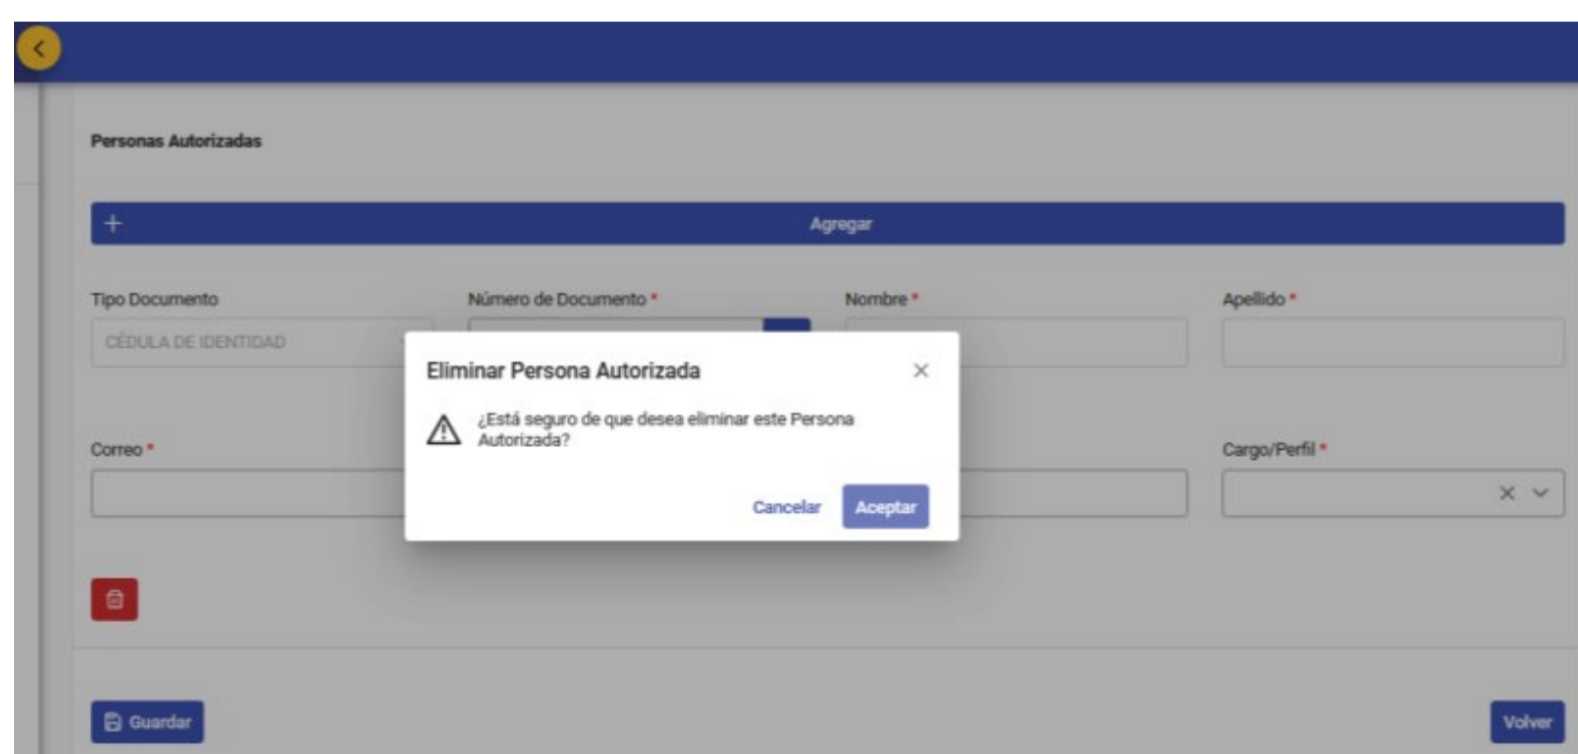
Personas Autorizadas

+ Agregar

Tipo Documento

CÉDULA DE IDENTIDAD

Número de Documento *

Nombre *

Apellido *

Correo *

Cargo/Perfil *

Eliminar Persona Autorizada

¿Está seguro de que desea eliminar este Persona Autorizada?

Cancelar

Aceptar

Guardar

Volver